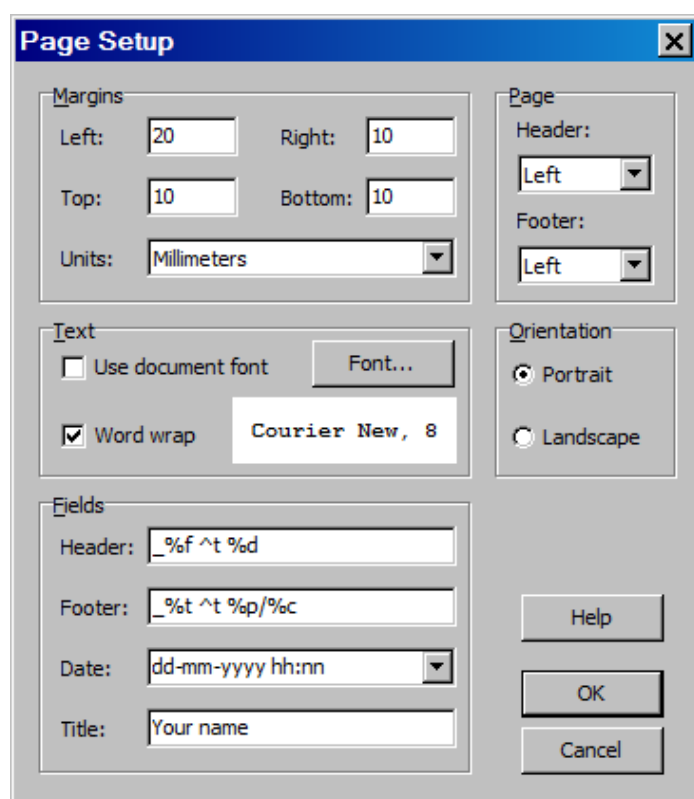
Page Setup

Margins
Left: 20
Right: 10
Top: 10
Bottom: 10
Units: Millimeters

Page
Header:
Left
Footer:
Left

Text
Use document font
Font...
Word wrap
Courier New, 8

Orientation
Portrait
Landscape

Fields
Header: _%f ^t %d
Footer: _%t ^t %p/%c
Date: dd-mm-yyyy hh:nn
Title: Your name

Help
OK
Cancel